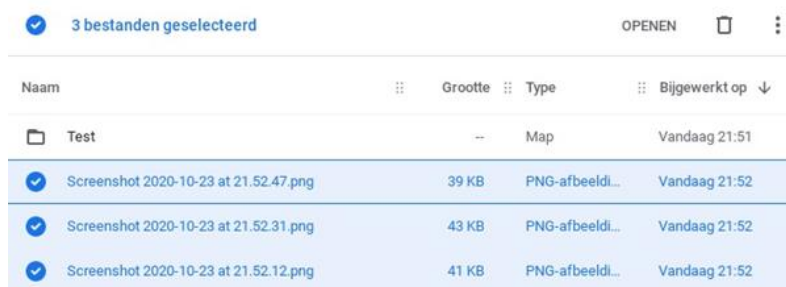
3 bestanden geselecteerd

OPENEN

| Naam | Grootte | Type | Bijgewerkt op ↓ |
|---|---|---|---|
| Test | -- | Map | Vandaag 21:51 |
| Screenshot 2020-10-23 at 21.52.47.png | 39 KB | PNG-afbeeldi... | Vandaag 21:52 |
| Screenshot 2020-10-23 at 21.52.31.png | 43 KB | PNG-afbeeldi... | Vandaag 21:52 |
| Screenshot 2020-10-23 at 21.52.12.png | 41 KB | PNG-afbeeldi... | Vandaag 21:52 |